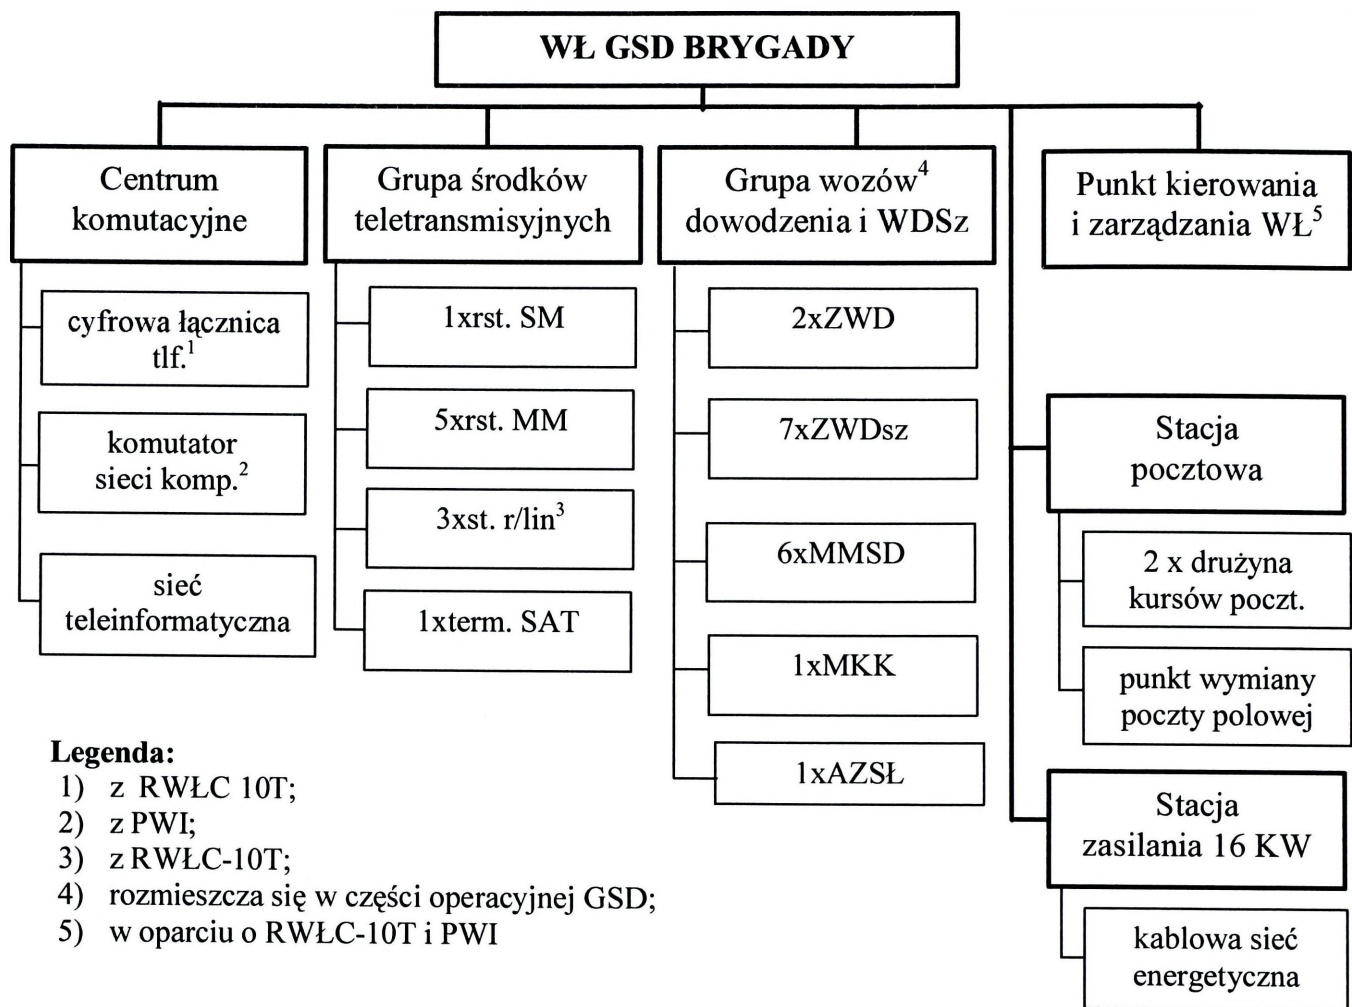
WŁ GSD BRYGADY

Centrum komutacyjne

cyfrowa łącznica tlf.$^1$

komutator sieci komp.$^2$

sieć teleinformatyczna

Grupa środków teletransmisyjnych

1xrst. SM

5xrst. MM

3xst. r/lin$^3$

1xterm. SAT

Grupa wozów$^4$ dowodzenia i WDSz

2xZWD

7xZWDsz

6xMMSD

1xMKK

1xAZSŁ

Punkt kierowania i zarządzania WŁ$^5$

Stacja pocztowa

2 x drużyna kursów poczt.

punkt wymiany poczty polowej

Stacja zasilania 16 KW

kablowa sieć energetyczna

Legenda:
1) z RWŁC 10T;
2) z PWI;
3) z RWŁC-10T;
4) rozmieszcza się w części operacyjnej GSD;
5) w oparciu o RWŁC-10T i PWI